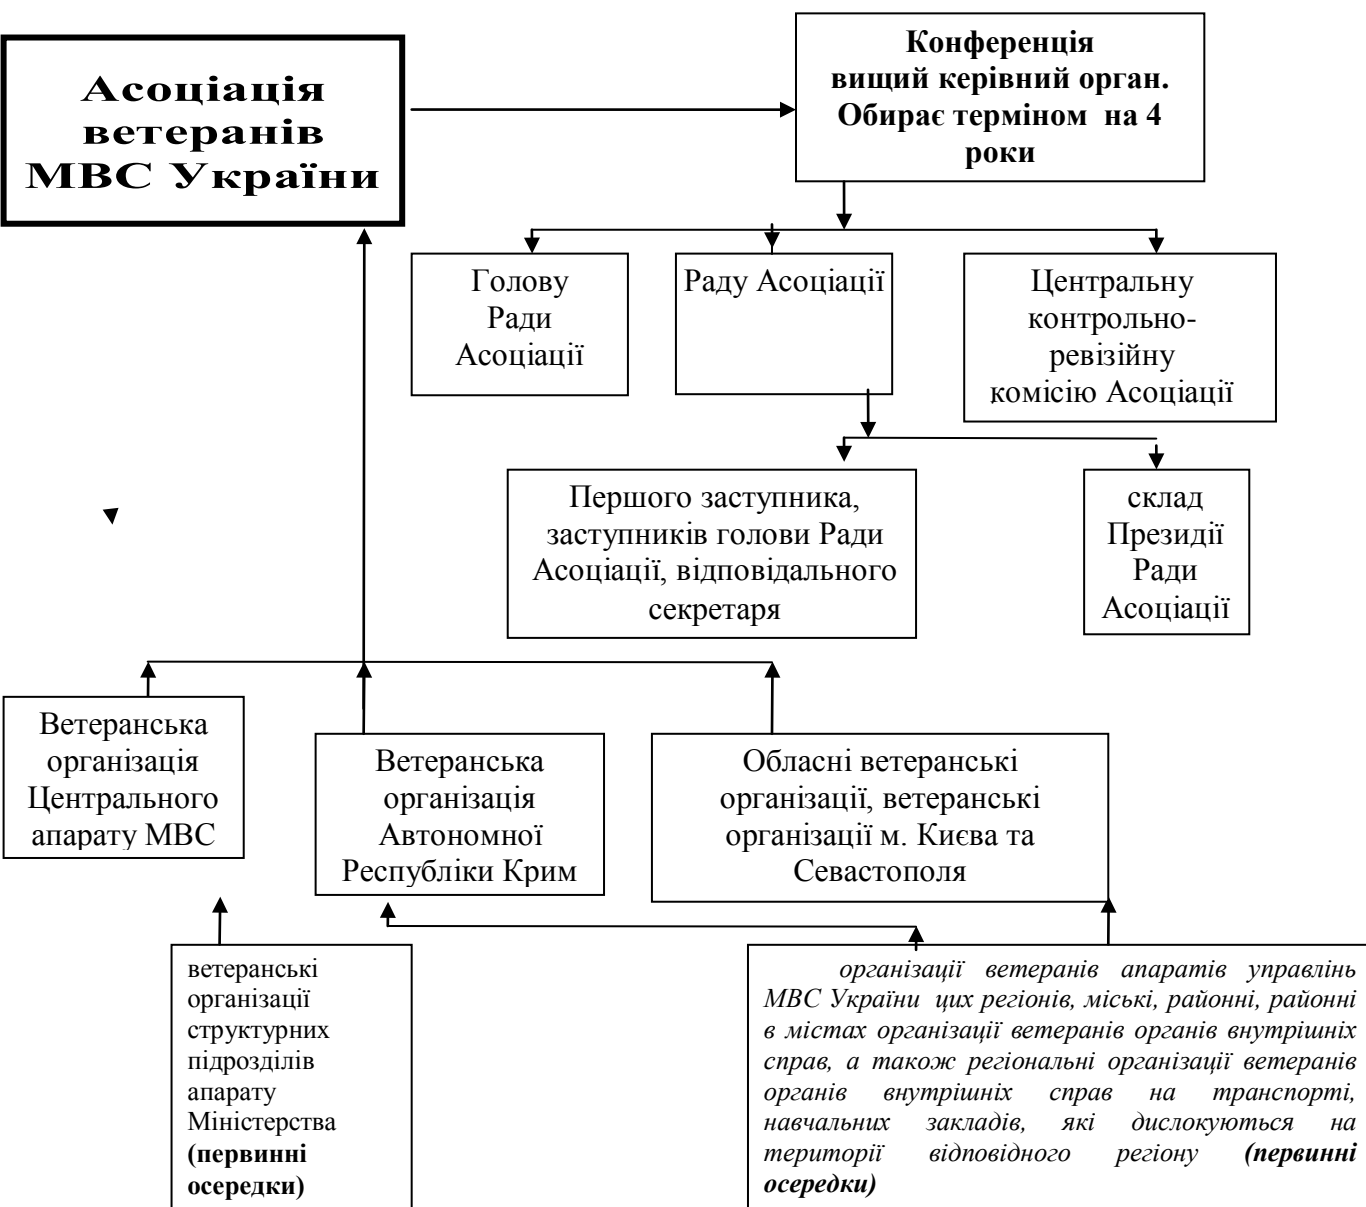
Асоціація ветеранів МВС України

Конференція вищий керівний орган. Обирає терміном на 4 роки

Голову Ради Асоціації

Раду Асоціації

Центральну контрольно-ревізійну комісію Асоціації

Першого заступника, заступників голови Ради Асоціації, відповідального секретаря

склад Президії Ради Асоціації

Ветеранська організація Центрального апарату МВС

Ветеранська організація Автономної Республіки Крим

Обласні ветеранські організації, ветеранські організації м. Києва та Севастополя

ветеранські організації структурних підрозділів апарату Міністерства **(первинні осередки)**

*організації ветеранів апаратів управлінь МВС України цих регіонів, міські, районні, районні в містах організації ветеранів органів внутрішніх справ, а також регіональні організації ветеранів органів внутрішніх справ на транспорті, навчальних закладів, які дислокуються на території відповідного регіону* ***(первинні осередки)***